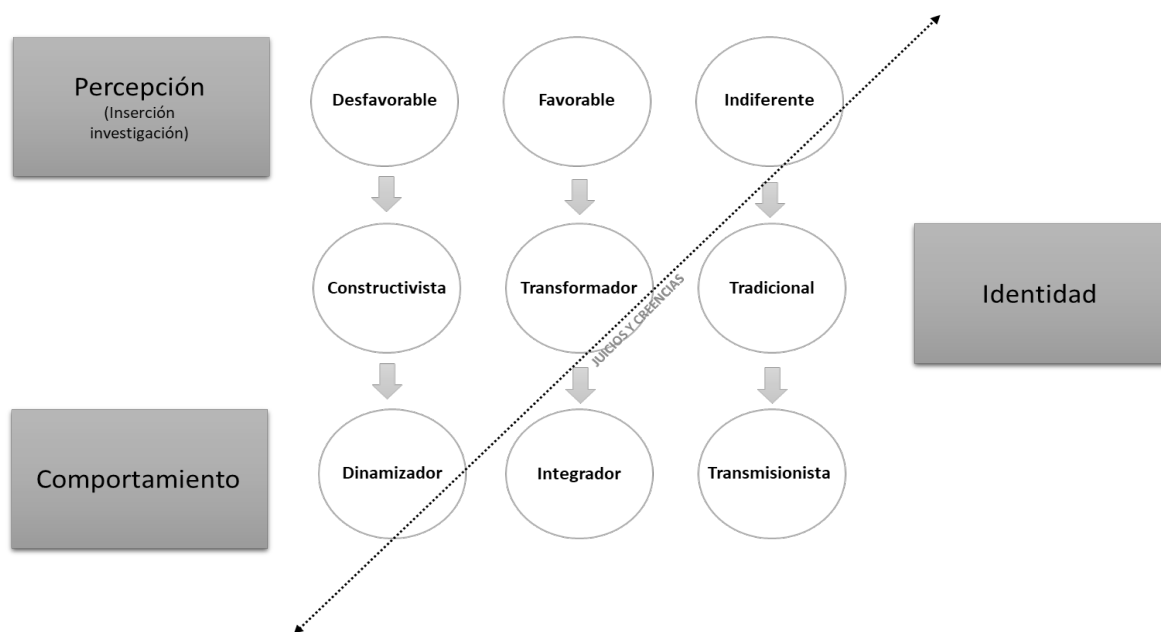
Percepción
(Inserción investigación)

Desfavorable

Favorable

Indiferente

Constructivista

Transformador

Tradicional

Identidad

JUICIOS Y CREENCIAS

Comportamiento

Dinamizador

Integrador

Transmisionista